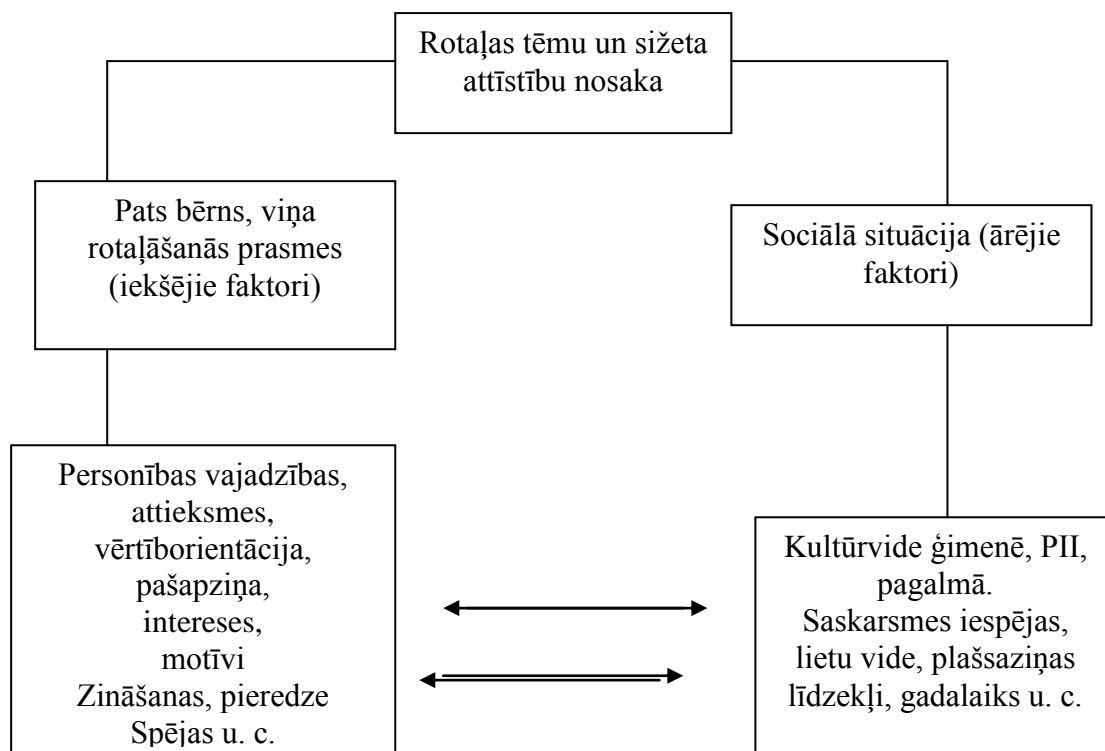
Rotaļas tēmu un sižeta attīstību nosaka

Pats bērns, viņa rotaļāšanās prasmes (iekšējie faktori)

Sociālā situācija (ārējie faktori)

Personības vajadzības, attieksmes, vērtīborientācija, pašapziņa, intereses, motīvi
Zināšanas, pieredze
Spējas u. c.

Kultūrvide ģimenē, PII, pagalmā.
Saskarsmes iespējas, lietu vide, plašsaziņas līdzekļi, gadalaiks u. c.